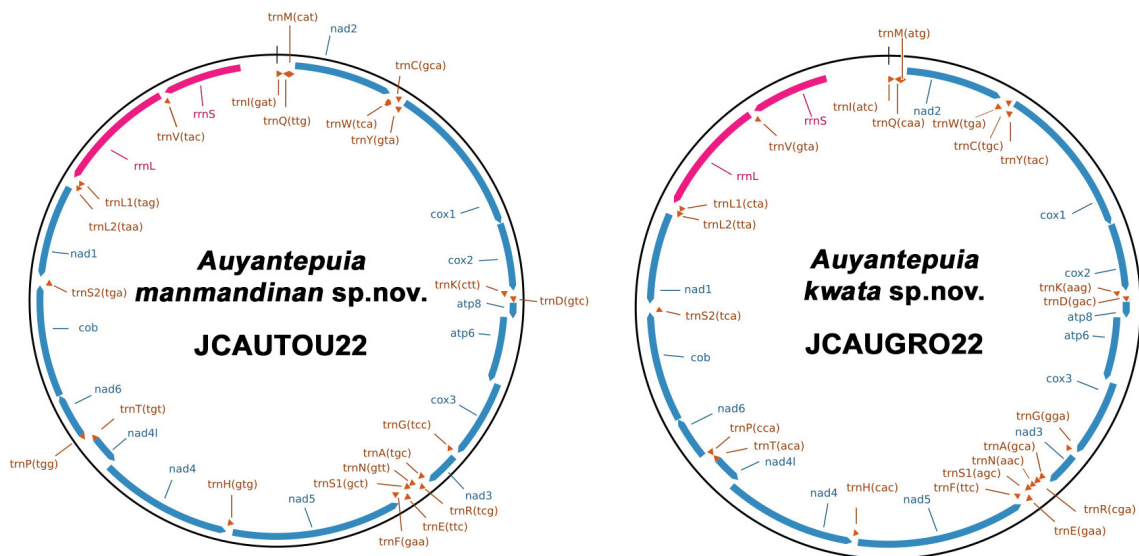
trnM(cat)
nad2
trnC(gca)
rrnS
trnI(gat)
trnQ(ttg)
trnW(tca)
trnY(gta)
trnV(tac)
rrnL
trnL1(tag)
trnL2(taa)
cox1
nad1
*Auyantepuia manmandinan* sp.nov.
JCAUTOU22
cox2
trnK(ctt)
trnD(gtc)
atp8
trnS2(tga)
cob
atp6
nad6
trnT(tgt)
cox3
trnG(tcc)
nad4l
trnP(tgg)
trnA(tgc)
trnN(gtt)
trnS1(gct)
nad4
trnH(gtg)
nad3
trnR(tcg)
trnE(ttc)
nad5
trnF(gaa)

trnM(atg)
rrnS
trnI(atc)
trnQ(caa)
nad2
trnW(tga)
trnC(tgc)
trnY(tac)
trnV(gta)
rrnL
trnL1(cta)
trnL2(tta)
cox1
*Auyantepuia kwata* sp.nov.
JCAUGRO22
nad1
cox2
trnK(aag)
trnD(gac)
trnS2(tca)
atp8
atp6
cob
cox3
nad6
trnG(gga)
nad3
trnP(cca)
trnT(aca)
nad4l
trnA(gca)
trnN(aac)
trnS1(agc)
trnF(ttc)
nad4
trnH(cac)
nad5
trnR(cga)
trnE(gaa)